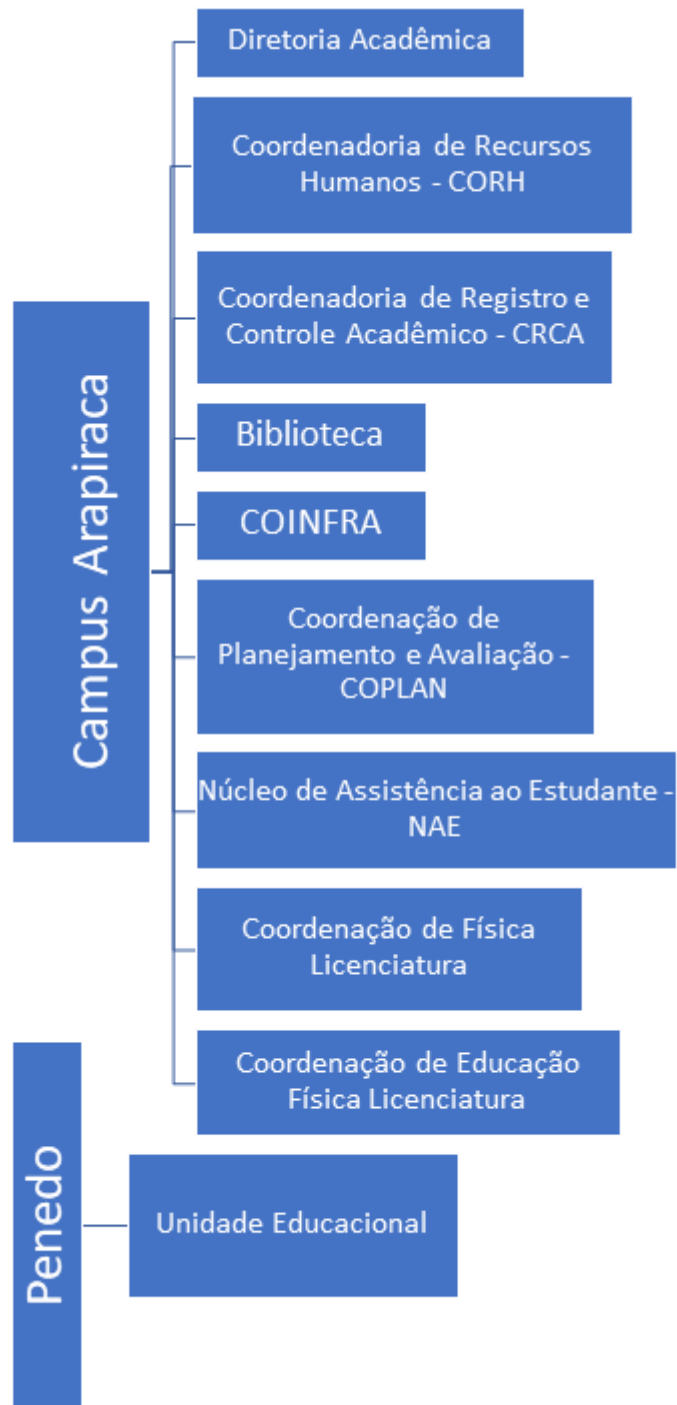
Campus Arapiraca

Diretoria Acadêmica

Coordenadoria de Recursos Humanos - CORH

Coordenadoria de Registro e Controle Acadêmico - CRCA

Biblioteca

COINFRA

Coordenação de Planejamento e Avaliação - COPLAN

Núcleo de Assistência ao Estudante - NAE

Coordenação de Física Licenciatura

Coordenação de Educação Física Licenciatura

Penedo

Unidade Educacional